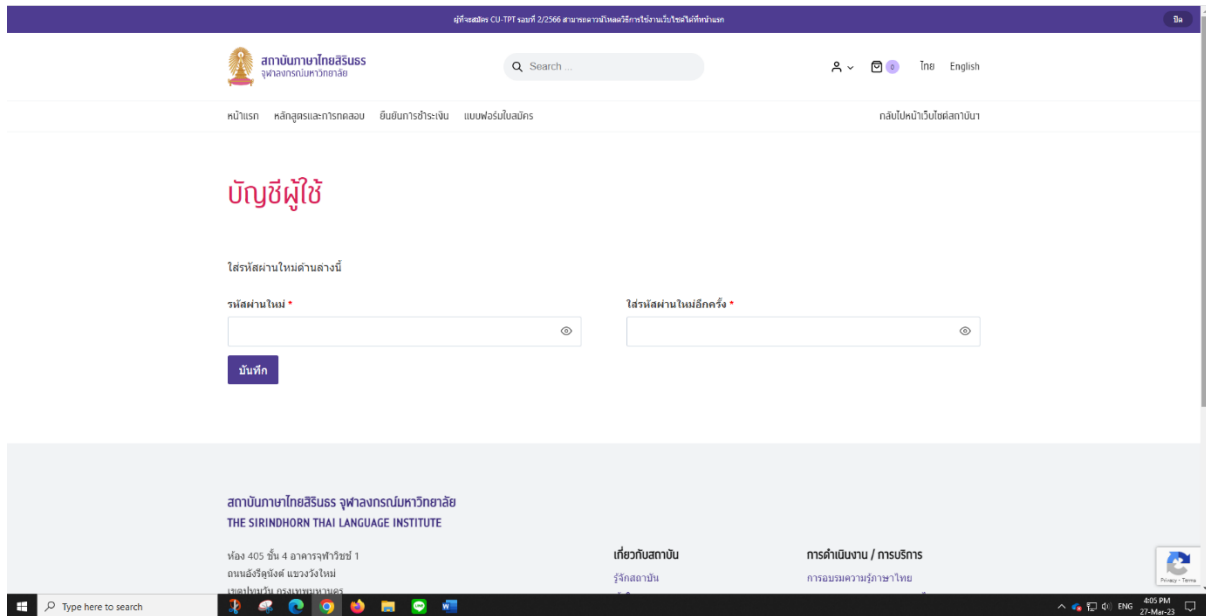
ผู้ที่จะสมัคร CU-TPT รอบที่ 2/2566 สามารถดาวน์โหลดวิธีการใช้งานเว็บไซต์ได้ที่หน้าแรก

ปิด

สถาบันภาษาไทยสิรินธร
จุฬาลงกรณ์มหาวิทยาลัย

Search ...

0

ไทย English

หน้าแรก หลักสูตรและการทดสอบ ยืนยันการชำระเงิน แบบฟอร์มใบสมัคร

กลับไปหน้าเว็บไซต์สถาบันฯ

บัญชีผู้ใช้

ใส่รหัสผ่านใหม่ด้านล่างนี้

รหัสผ่านใหม่ *

ใส่รหัสผ่านใหม่อีกครั้ง *

บันทึก

สถาบันภาษาไทยสิรินธร จุฬาลงกรณ์มหาวิทยาลัย
THE SIRINDHORN THAI LANGUAGE INSTITUTE

ห้อง 405 ชั้น 4 อาคารจุฬาวิชช์ 1
ถนนอังรีดูนังต์ แขวงวังใหม่
เขตปทุมวัน กรุงเทพมหานคร

เกี่ยวกับสถาบัน
รู้จักสถาบัน

การดำเนินงาน / การบริการ
การอบรมความรู้ภาษาไทย

Privacy - Terms

Type here to search

ENG 4:05 PM 27-Mar-23